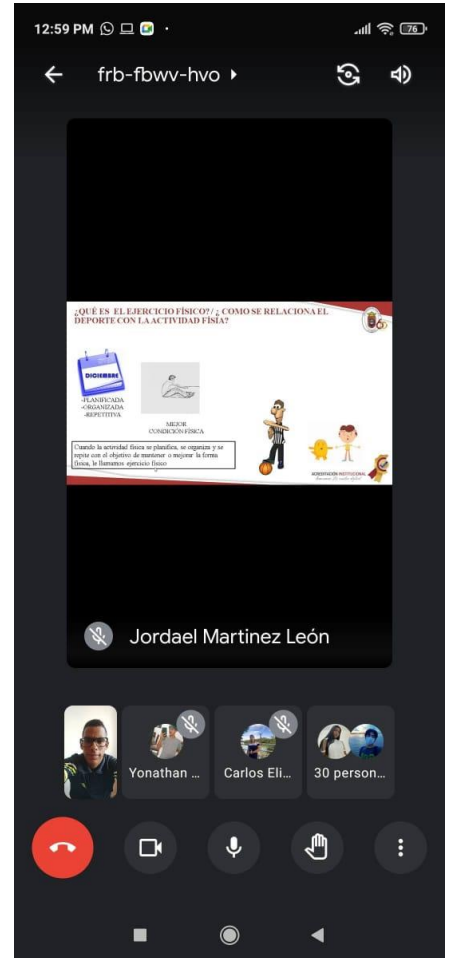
12:59 PM

76

frb-fbwv-hvo

¿QUÉ ES EL EJERCICIO FÍSICO? / ¿ COMO SE RELACIONA EL DEPORTE CON LA ACTIVIDAD FÍSIA?

DICIEMBRE

-PLANIFICADA
-ORGANIZADA
-REPETITIVA

MEJOR CONDICIÓN FÍSICA

Cuando la actividad física se planifica, se organiza y se repite con el objetivo de mantener o mejorar la forma física, le llamamos ejercicio físico

ACREDITACIÓN INSTITUCIONAL

Jordael Martinez León

Yonathan ...

Carlos Eli...

30 person...